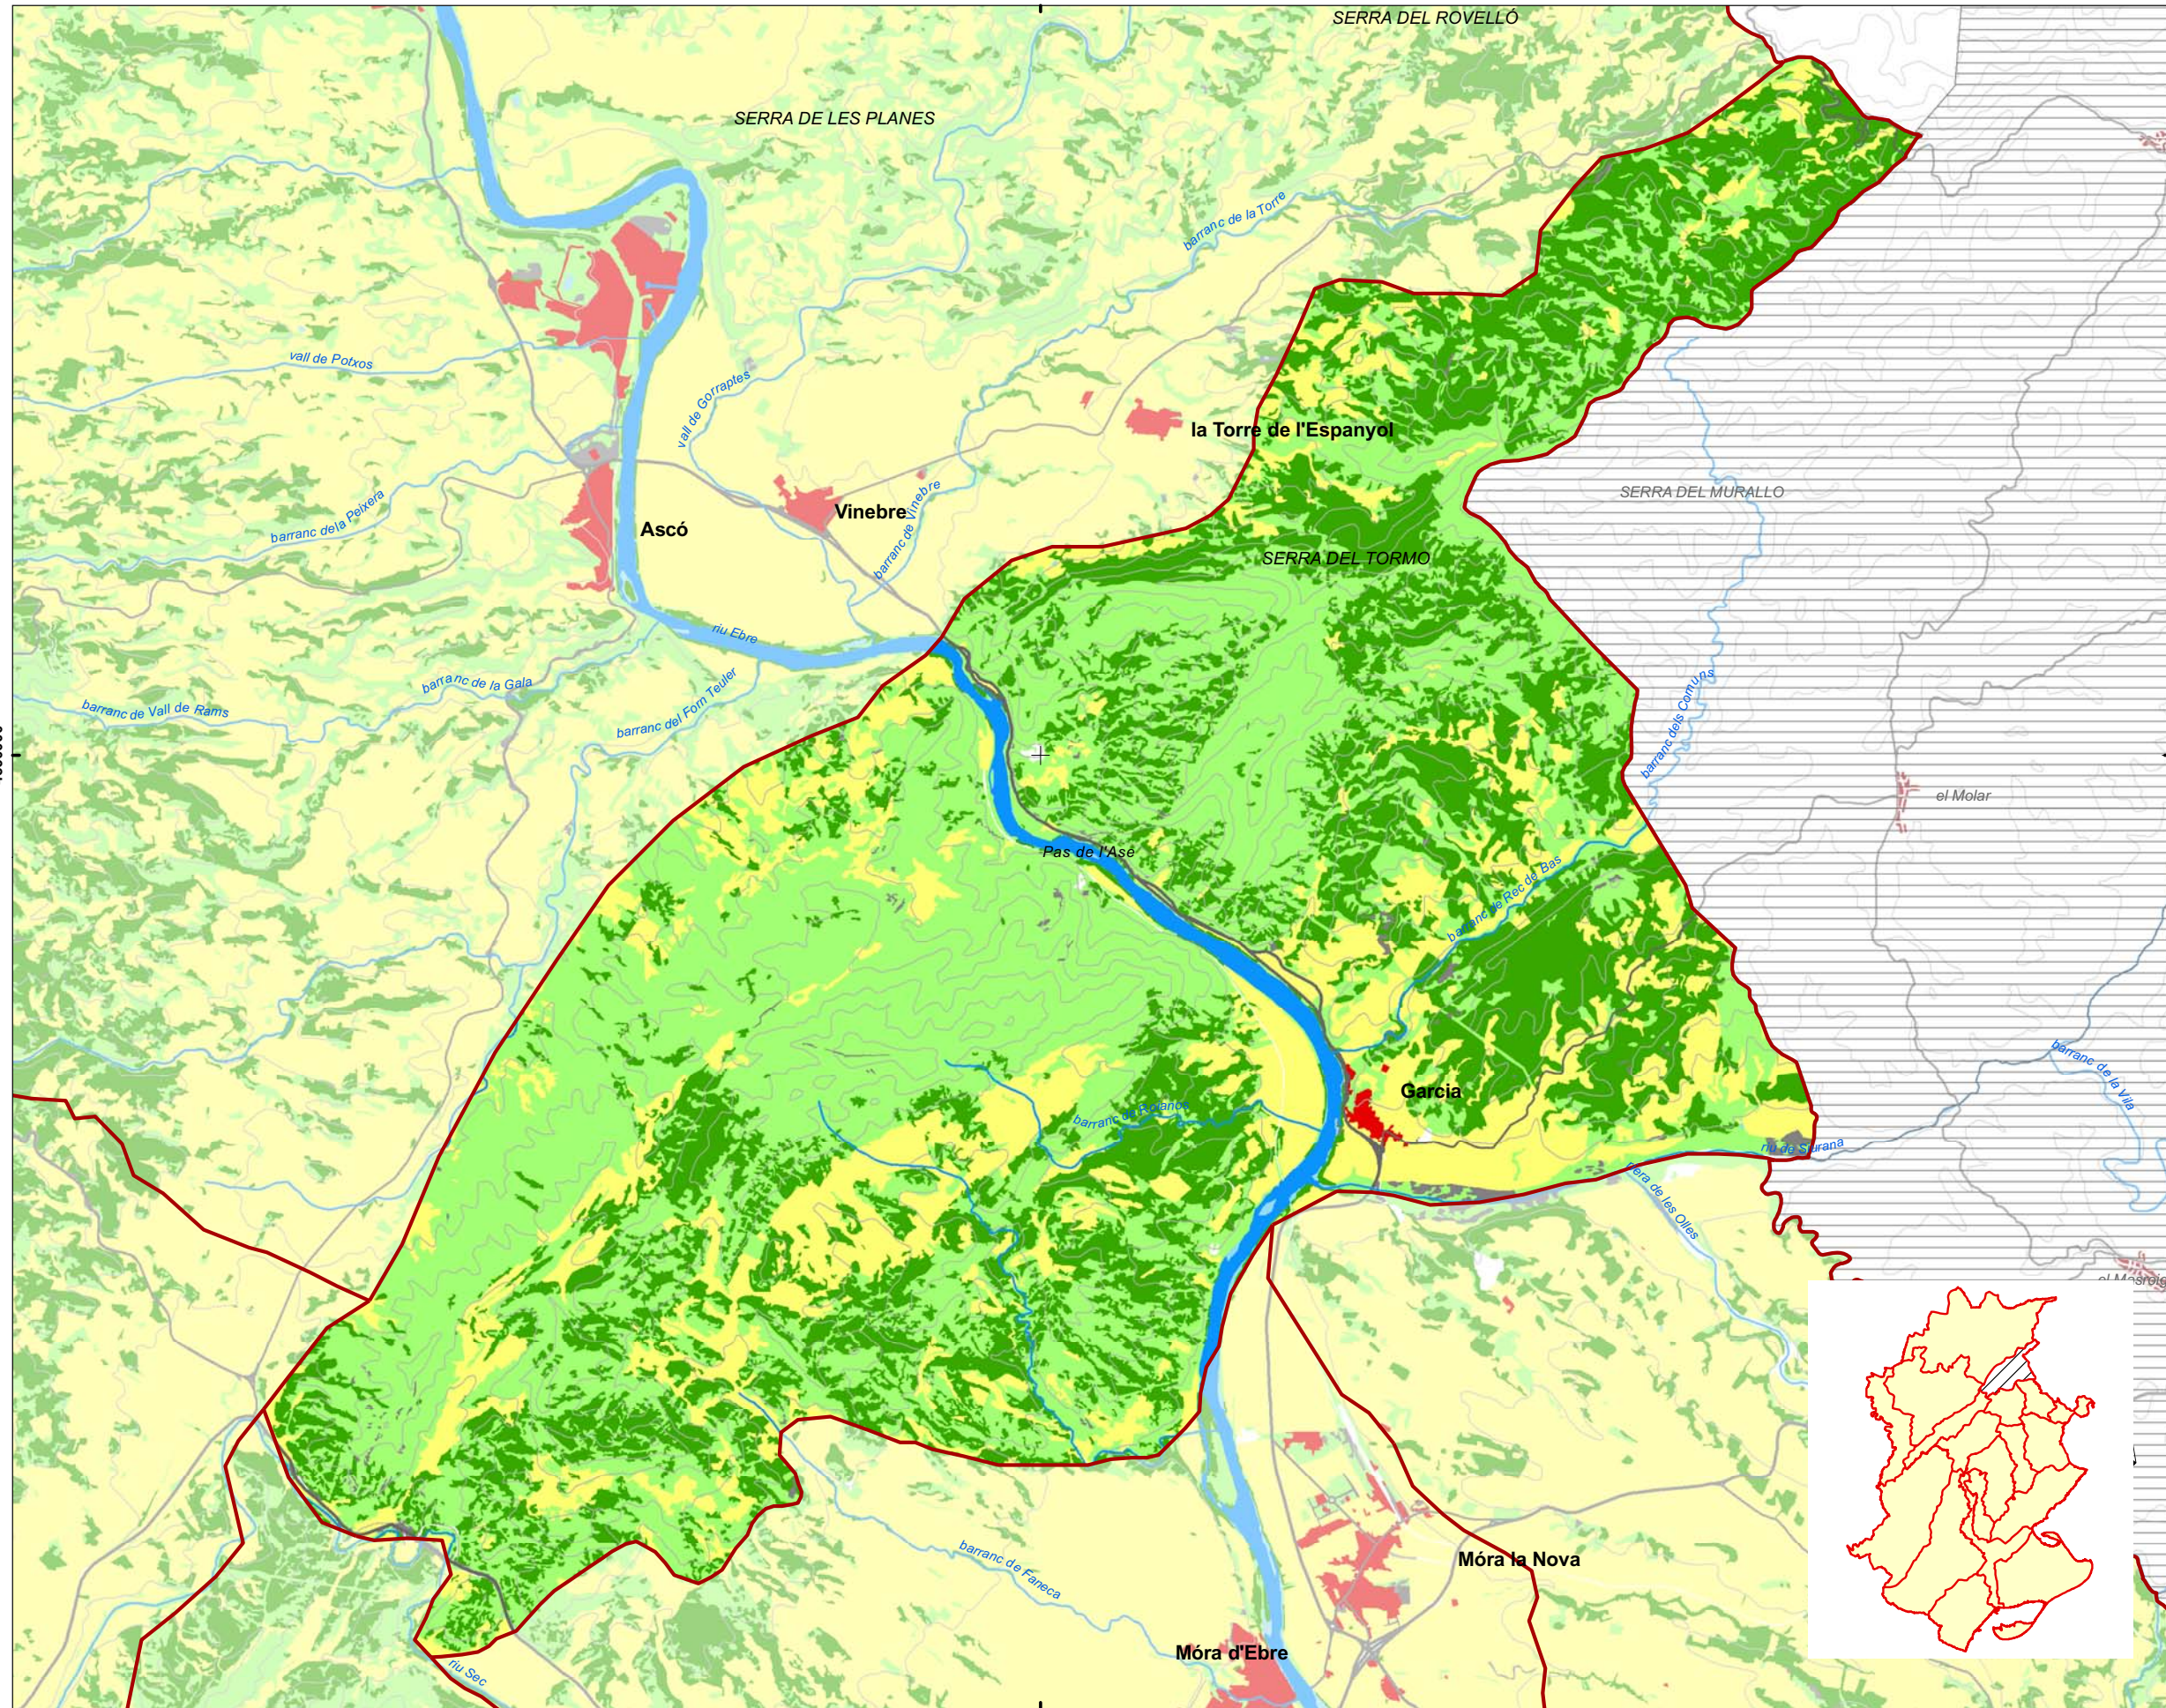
SERRA DEL ROVELLÓ

SERRA DE LES PLANES

barranc de la Torre

vall de Potxos

vall de Gorraptes

la Torre de l'Espanyol

barranc de la Peixera

Ascó

Vinebre

barranc de Vinebre

SERRA DEL MURALLO

SERRA DEL TORMO

riu Ebre

barranc de la Gala

barranc de Vall de Rams

barranc del Forn Teuler

barranc dels Comuns

el Molar

Pas de l'Ase

barranc de Rec de Bas

barranc de la Vila

Garcia

barranc de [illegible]

riu de Siurana

Vera de les Olles

el Masroig

barranc de Fareca

Móra la Nova

Móra d'Ebre

riu Sec